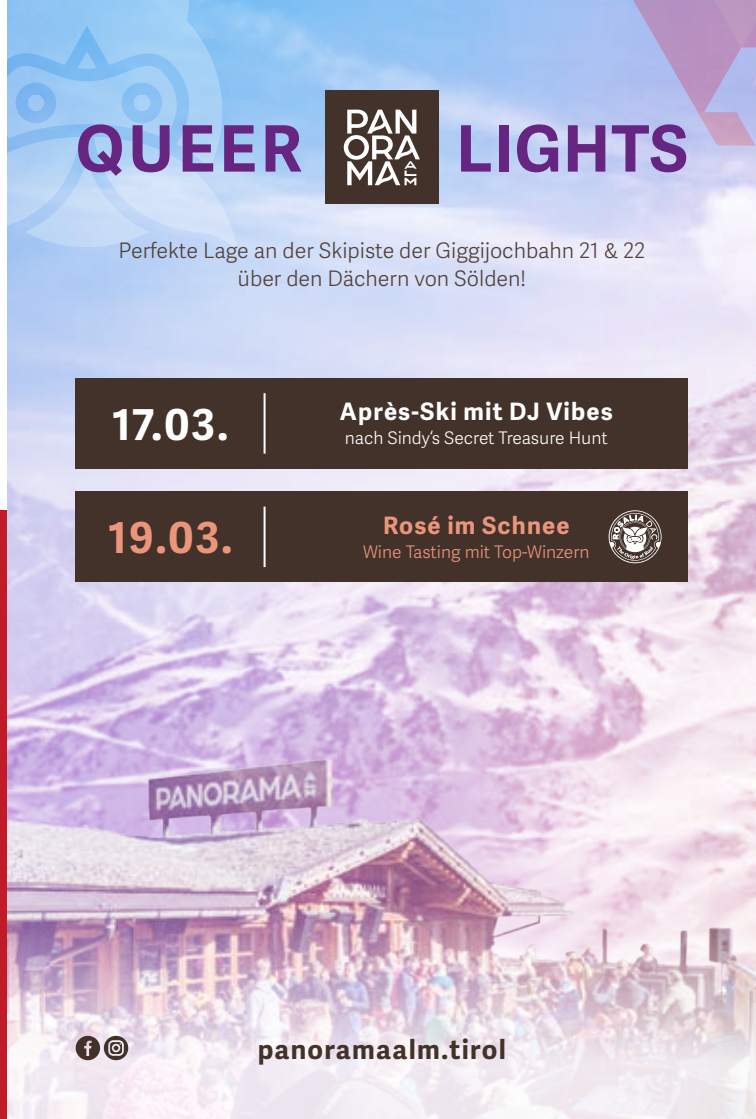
QUEER PANORAMA ALM LIGHTS

Perfekte Lage an der Skipiste der Giggijochbahn 21 & 22 über den Dächern von Sölden!

17.03. Après-Ski mit DJ Vibes
nach Sindy's Secret Treasure Hunt

19.03. Rosé im Schnee
Wine Tasting mit Top-Winzern

ROSALIA DAC The Origin of Rosé

PANORAMA ALM

panoramaalm.tirol